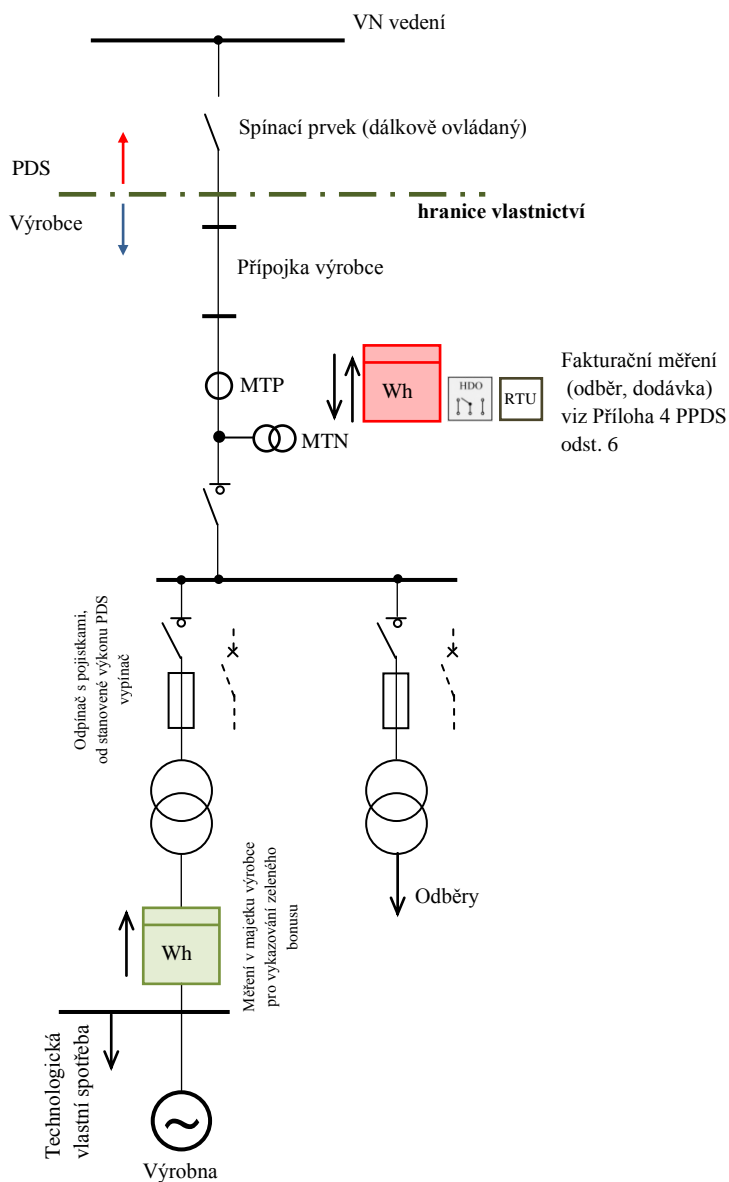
VN vedení

Spínací prvek (dálkově ovládaný)

PDS

Výrobce

hranice vlastnictví

Přípojka výrobce

MTP

Wh

HDO

RTU

Fakturační měření (odběr, dodávka) viz Příloha 4 PPDS odst. 6

MTN

Odpínač s pojistkami, od stanovené výkonu PDS vypínač

Měření v majetku výrobce pro vykazování zeleného bonusu

Wh

Odběry

Technologická vlastní spotřeba

Výrobna